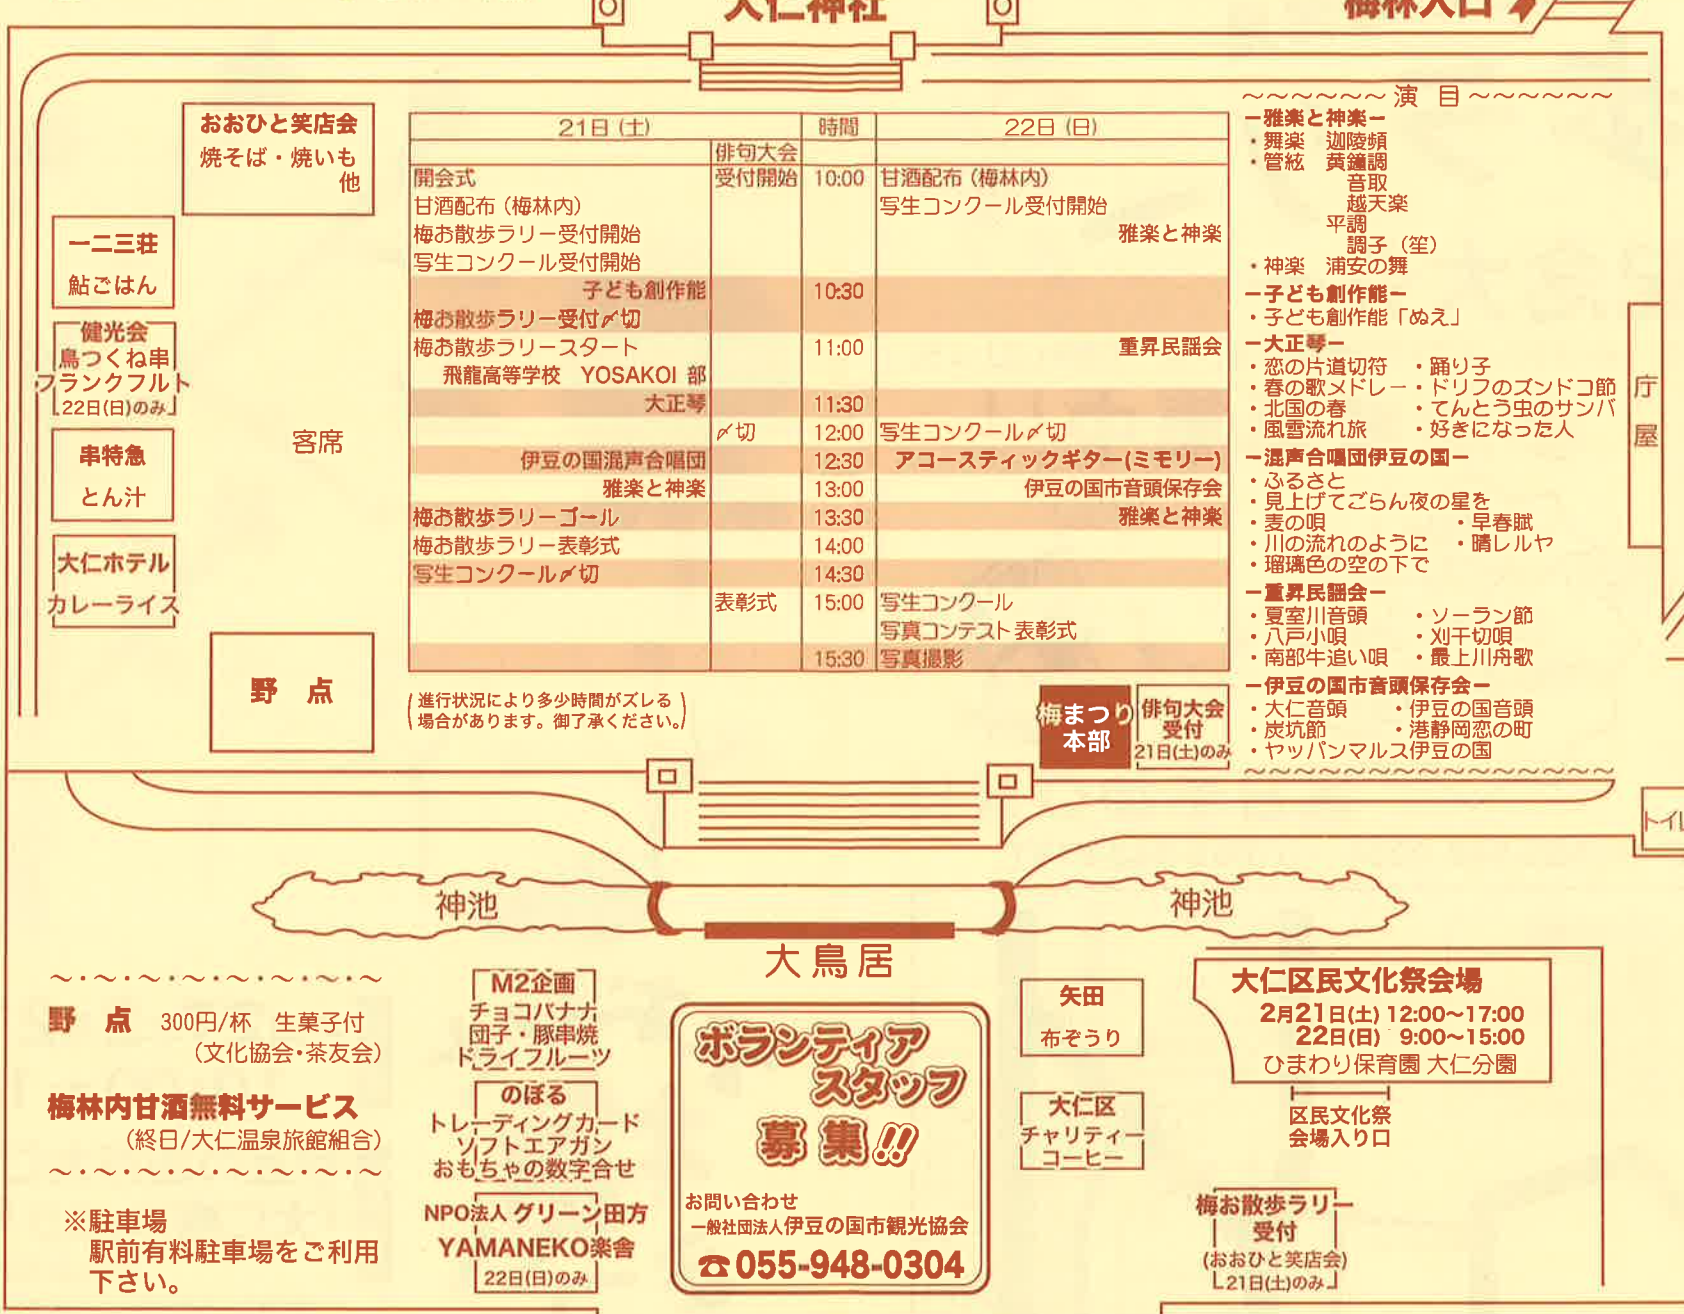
大仁神社

梅林入口

おおひと笑店会
焼そば・焼いも
他

一二三荘
鮎ごはん

健光会
鳥つくね串
フランクフルト
22日(日)のみ

串特急
とん汁

大仁ホテル
カレーライス

客席

野　点

| 21日 (土) | 俳句大会 | 時間 | 22日 (日) |
|---|---|---|---|
| 開会式 | 受付開始 | 10:00 | 甘酒配布 (梅林内) |
| 甘酒配布 (梅林内) | | | 写生コンクール受付開始 |
| 梅お散歩ラリー受付開始 | | | 雅楽と神楽 |
| 写生コンクール受付開始 | | | |
| 子ども創作能 | | 10:30 | |
| 梅お散歩ラリー受付〆切 | | | |
| 梅お散歩ラリースタート | | 11:00 | 重昇民謡会 |
| 飛龍高等学校　YOSAKOI 部 | | | |
| 大正琴 | | 11:30 | |
| | 〆切 | 12:00 | 写生コンクール〆切 |
| 伊豆の国混声合唱団 | | 12:30 | アコースティックギター(ミモリー) |
| 雅楽と神楽 | | 13:00 | 伊豆の国市音頭保存会 |
| 梅お散歩ラリーゴール | | 13:30 | 雅楽と神楽 |
| 梅お散歩ラリー表彰式 | | 14:00 | |
| 写生コンクール〆切 | | 14:30 | |
| | 表彰式 | 15:00 | 写生コンクール 写真コンテスト表彰式 |
| | | 15:30 | 写真撮影 |

(進行状況により多少時間がズレる場合があります。御了承ください。)

梅まつり本部

俳句大会受付
21日(土)のみ

～～～～～～ 演　目 ～～～～～～
ー雅楽と神楽ー
・舞楽　迦陵頻
・管絃　黄鐘調
音取
越天楽
平調
調子 (笙)
・神楽　浦安の舞
ー子ども創作能ー
・子ども創作能「ぬえ」
ー大正琴ー
・恋の片道切符　・踊り子
・春の歌メドレー・ドリフのズンドコ節
・北国の春　・てんとう虫のサンバ
・風雪流れ旅　・好きになった人
ー混声合唱団伊豆の国ー
・ふるさと
・見上げてごらん夜の星を
・麦の唄　・早春賦
・川の流れのように　・晴レルヤ
・瑠璃色の空の下で
ー重昇民謡会ー
・夏室川音頭　・ソーラン節
・八戸小唄　・刈干切唄
・南部牛追い唄　・最上川舟歌
ー伊豆の国市音頭保存会ー
・大仁音頭　・伊豆の国音頭
・炭坑節　・港静岡恋の町
・ヤッパンマルス伊豆の国
～～～～～～～～～～～～～～～～

庁屋

トイレ

神池

神池

大鳥居

～・～・～・～・～・～・～・～
野　点　300円/杯　生菓子付
(文化協会・茶友会)

梅林内甘酒無料サービス
(終日/大仁温泉旅館組合)
～・～・～・～・～・～・～・～

※駐車場
駅前有料駐車場をご利用下さい。

M2企画
チョコバナナ
団子・豚串焼
ドライフルーツ

のぼる
トレーディングカード
ソフトエアガン
おもちゃの数字合せ

NPO法人 グリーン田方
YAMANEKO楽舎
22日(日)のみ

ボランティアスタッフ募集!!
お問い合わせ
一般社団法人伊豆の国市観光協会
☎055-948-0304

矢田
布ぞうり

大仁区
チャリティー
コーヒー

大仁区民文化祭会場
2月21日(土) 12:00～17:00
22日(日)　9:00～15:00
ひまわり保育園 大仁分園

区民文化祭
会場入り口

梅お散歩ラリー
受付
(おおひと笑店会)
21日(土)のみ